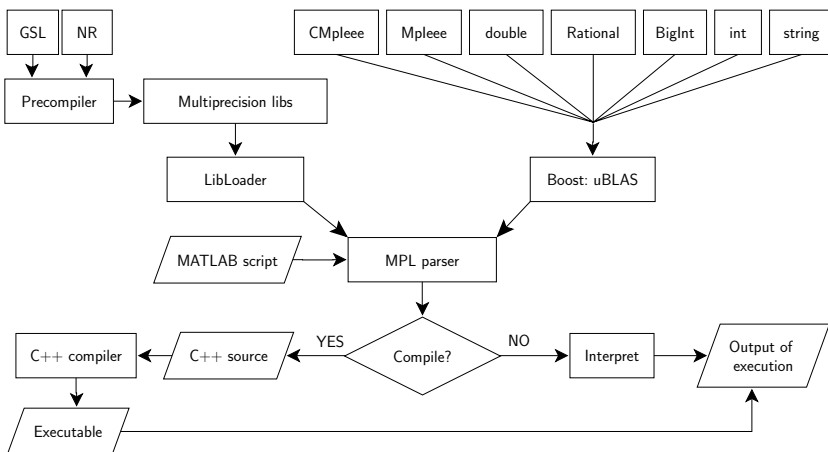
GSL

NR

Precompiler

Multiprecision libs

CMpleee

Mpleee

double

Rational

BigInt

int

string

LibLoader

Boost: uBLAS

MATLAB script

MPL parser

Compile?

YES

NO

C++ source

C++ compiler

Interpret

Output of execution

Executable